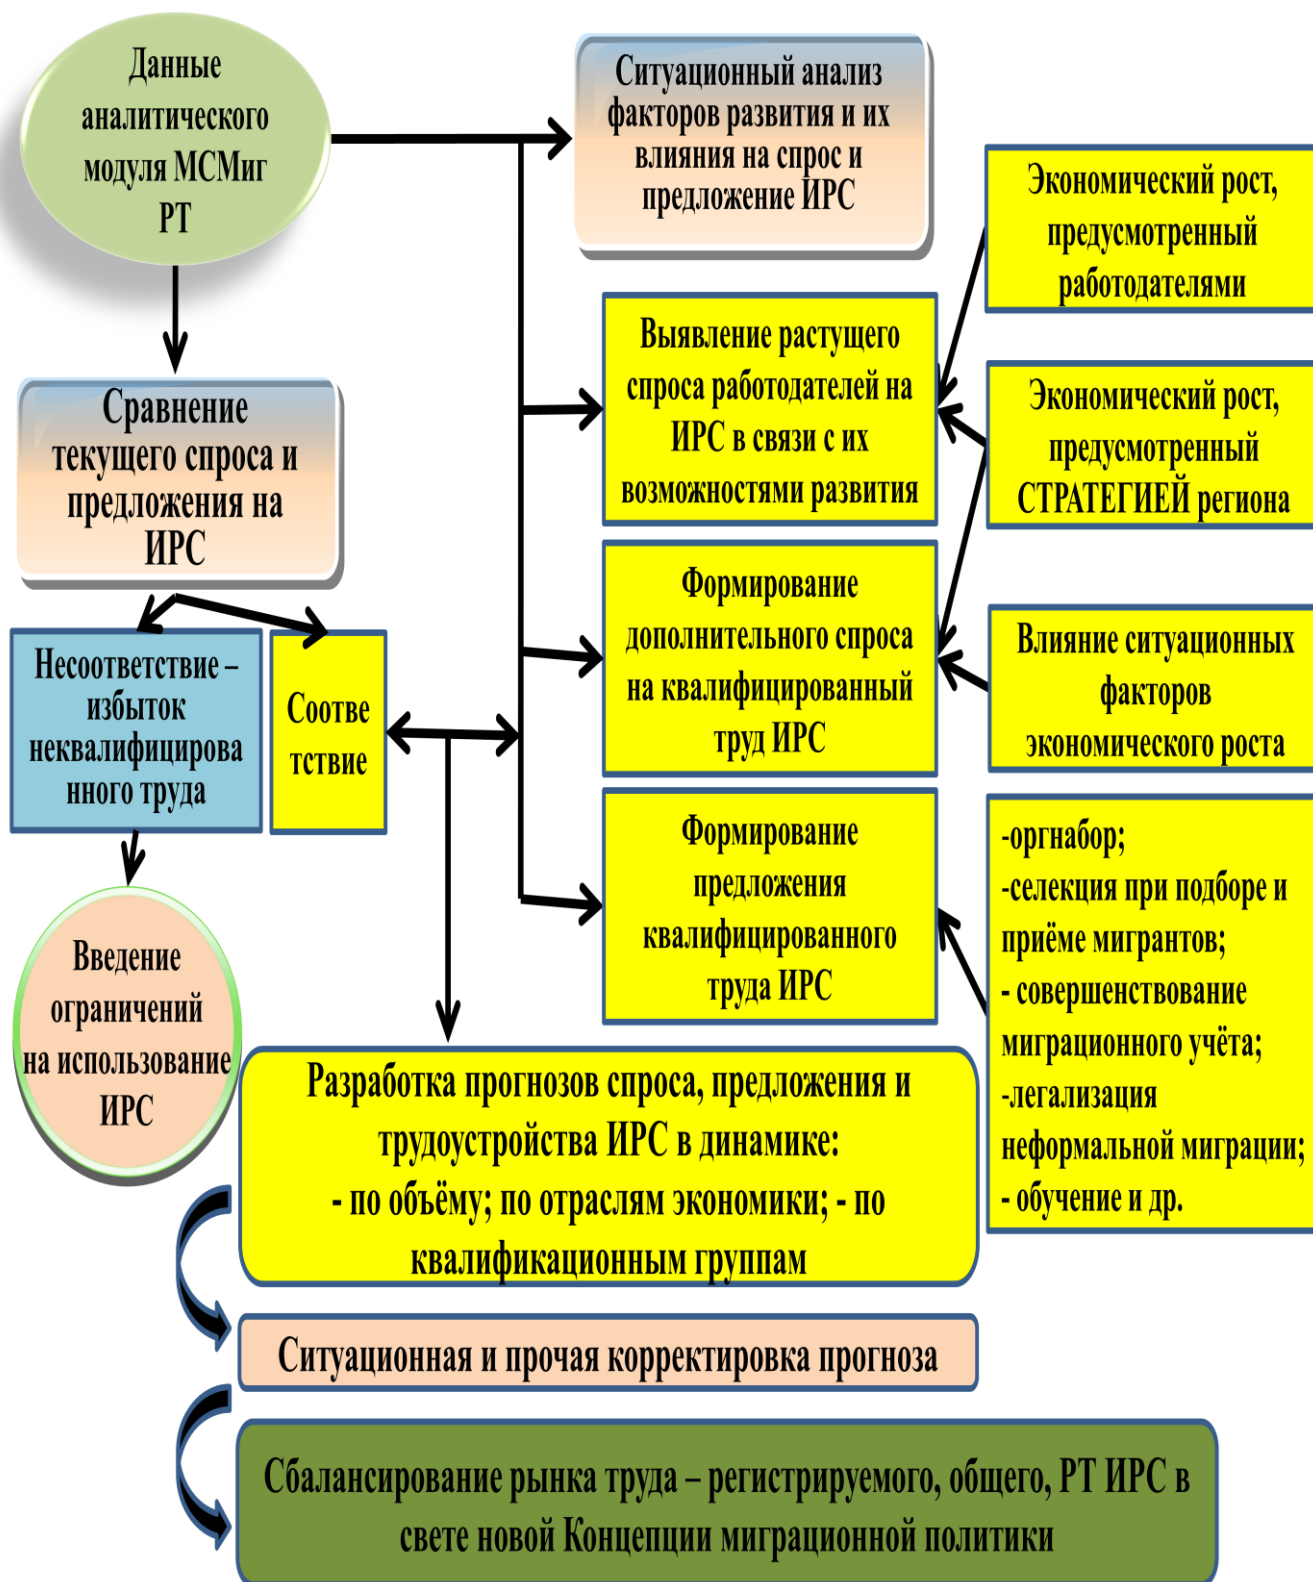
Данные аналитического модуля МСМиг РТ

Ситуационный анализ факторов развития и их влияния на спрос и предложение ИРС

Экономический рост, предусмотренный работодателями

Выявление растущего спроса работодателей на ИРС в связи с их возможностями развития

Экономический рост, предусмотренный СТРАТЕГИЕЙ региона

Сравнение текущего спроса и предложения на ИРС

Формирование дополнительного спроса на квалифицированный труд ИРС

Влияние ситуационных факторов экономического роста

Несоответствие – избыток неквалифицированного труда

Соответствие

Формирование предложения квалифицированного труда ИРС

-оргнабор;
-селекция при подборе и приёме мигрантов;
- совершенствование миграционного учёта;
-легализация неформальной миграции;
- обучение и др.

Введение ограничений на использование ИРС

Разработка прогнозов спроса, предложения и трудоустройства ИРС в динамике:
- по объёму; по отраслям экономики; - по квалификационным группам

Ситуационная и прочая корректировка прогноза

Сбалансирование рынка труда – регистрируемого, общего, РТ ИРС в свете новой Концепции миграционной политики